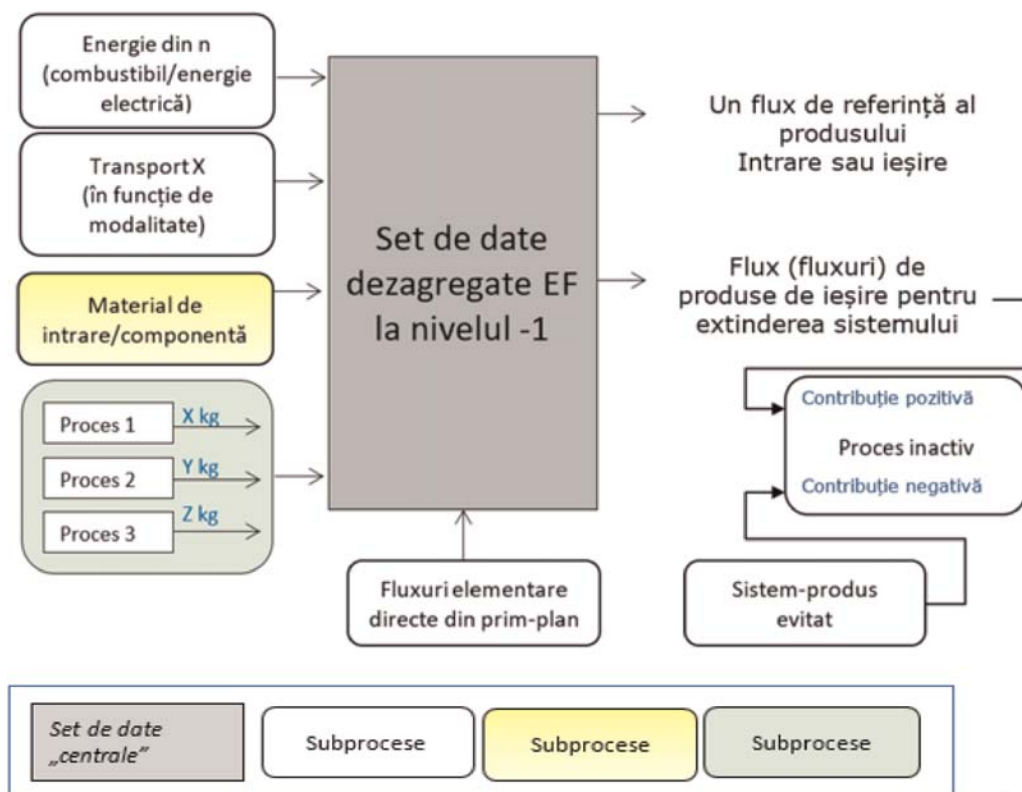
Energie din n (combustibil/energie electrică)

Transport X (în funcție de modalitate)

Material de intrare/componentă

Proces 1
X kg

Proces 2
Y kg

Proces 3
Z kg

Set de date dezagregate EF la nivelul -1

Fluxuri elementare directe din prim-plan

Un flux de referință al produsului Intrare sau ieșire

Flux (fluxuri) de produse de ieșire pentru extinderea sistemului

Contribuție pozitivă

Proces inactiv

Contribuție negativă

Sistem-produs evitat

Set de date „centrale”

Subprocese

Subprocese

Subprocese